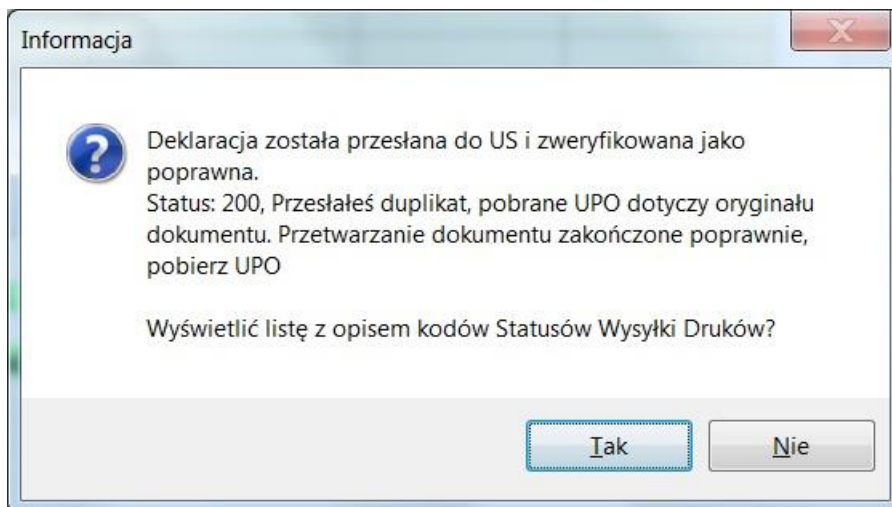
Informacja

Deklaracja została przesłana do US i zweryfikowana jako poprawna.
Status: 200, Przesłałeś duplikat, pobrane UPO dotyczy oryginału dokumentu. Przetwarzanie dokumentu zakończone poprawnie, pobierz UPO

Wyświetlić listę z opisem kodów Statusów Wysyłki Druków?

Tak

Nie